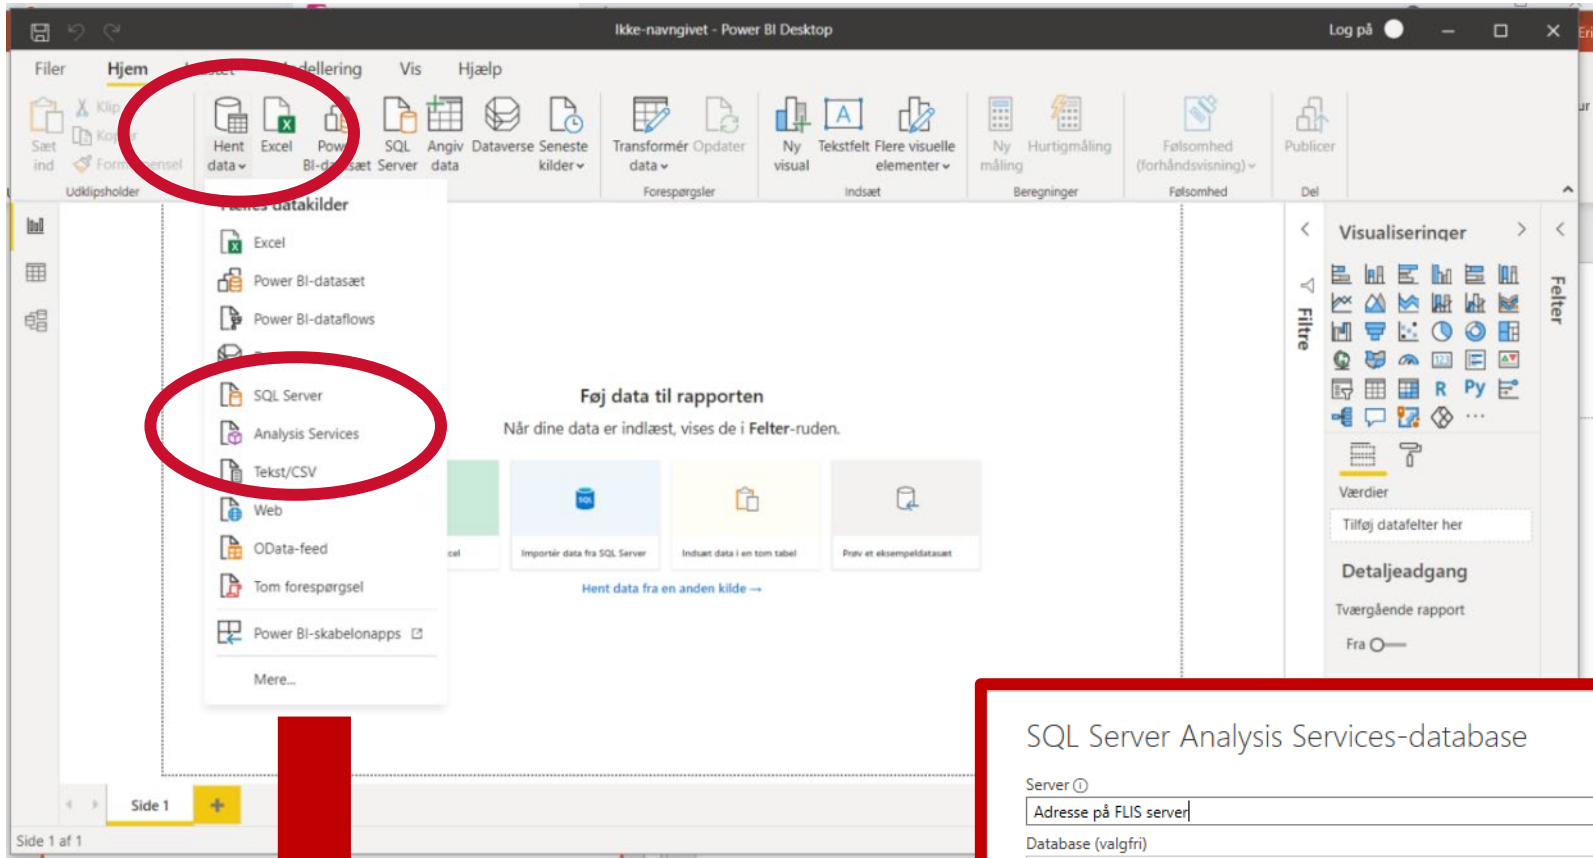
Ikke-navngivet - Power BI Desktop

Log på

Filer Hjem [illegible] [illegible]dellering Vis Hjælp

Sæt ind Klip Kopiér Formatpensel Udklipsholder

Hent data Excel Power BI-datasæt SQL Server Angiv data Dataverse Seneste kilder

Transformér data Opdater Forespørgsler

Ny visual Tekstfelt Flere visuelle elementer Indsæt

Ny måling Hurtigmåling Beregninger

Følsomhed (forhåndsvisning) Følsomhed

Publicer Del

Fælles datakilder

Excel

Power BI-datasæt

Power BI-dataflows

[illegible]

SQL Server

Analysis Services

Tekst/CSV

Web

OData-feed

Tom forespørgsel

Power BI-skabelonapps

Mere...

Føj data til rapporten

Når dine data er indlæst, vises de i Felter-ruden.

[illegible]cel

Importér data fra SQL Server

Indsæt data i en tom tabel

Prøv et eksempeldatasæt

Hent data fra en anden kilde →

Filtre

Visualiseringer

Felter

R Py

Værdier

Tilføj datafelter her

Detaljeadgang

Tværgående rapport

Fra

Side 1

Side 1 af 1

SQL Server Analysis Services-database

Server

Adresse på FLIS server

Database (valgfri)